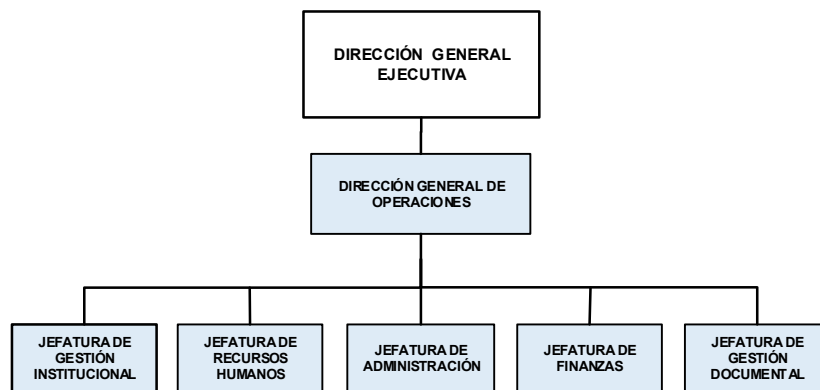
DIRECCIÓN GENERAL EJECUTIVA

DIRECCIÓN GENERAL DE OPERACIONES

JEFATURA DE GESTIÓN INSTITUCIONAL

JEFATURA DE RECURSOS HUMANOS

JEFATURA DE ADMINISTRACIÓN

JEFATURA DE FINANZAS

JEFATURA DE GESTIÓN DOCUMENTAL